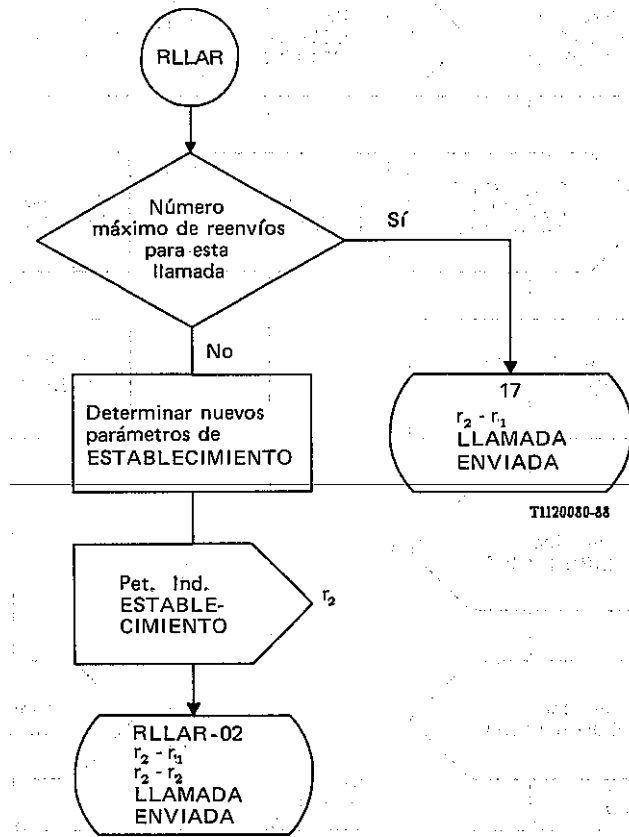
RLLAR

Número máximo de reenvíos para esta llamada

Sí

No

Determinar nuevos parámetros de ESTABLECIMIENTO

17
$r_2$ - $r_1$
LLAMADA ENVIADA

T1120080-88

Pet. Ind. ESTABLECIMIENTO

$r_2$

RLLAR-02
$r_2$ - $r_1$
$r_2$ - $r_2$
LLAMADA ENVIADA